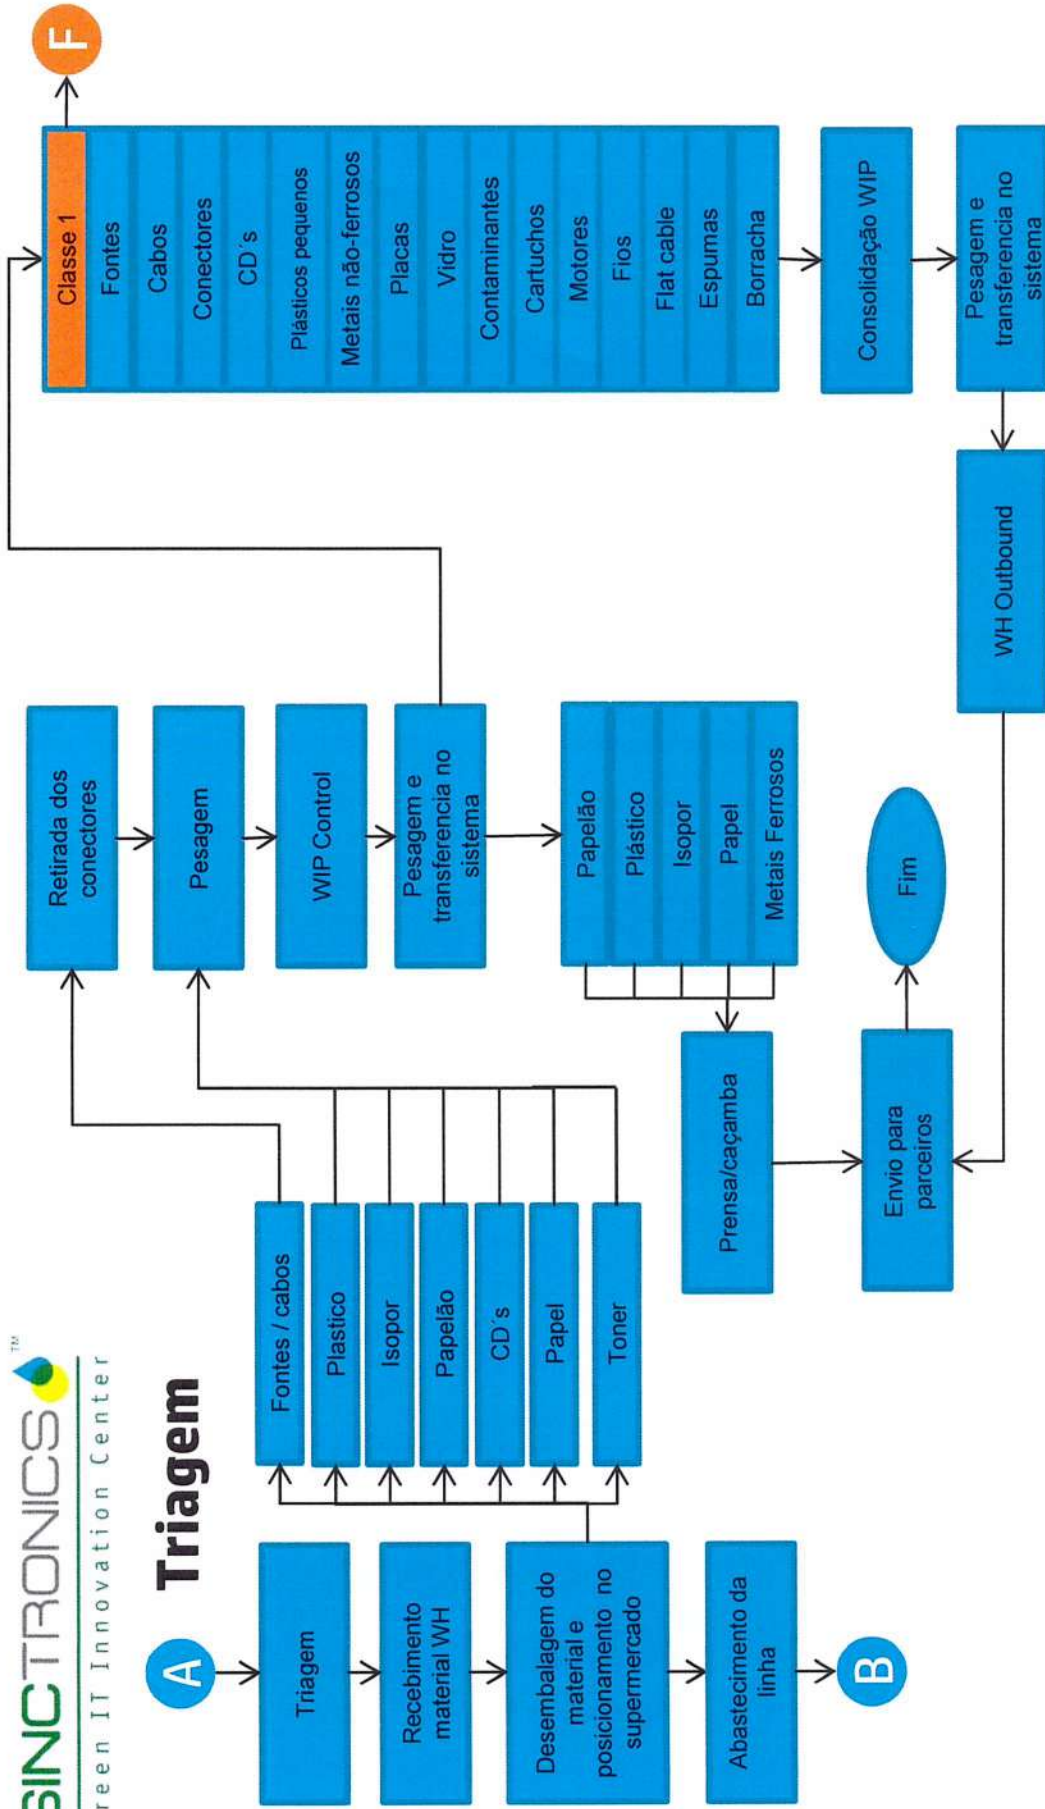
SINCTRONICS™
Green IT Innovation Center

Triagem

A

Triagem

Recebimento material WH

Desembalagem do material e posicionamento no supermercado

Abastecimento da linha

B

Fontes / cabos

Plastico

Isopor

Papelão

CD´s

Papel

Toner

Retirada dos conectores

Pesagem

WIP Control

Pesagem e transferencia no sistema

Papelão

Plástico

Isopor

Papel

Metais Ferrosos

Prensa/caçamba

Envio para parceiros

Fim

Classe 1

Fontes

Cabos

Conectores

CD´s

Plásticos pequenos

Metais não-ferrosos

Placas

Vidro

Contaminantes

Cartuchos

Motores

Fios

Flat cable

Espumas

Borracha

F

Consolidação WIP

Pesagem e transferencia no sistema

WH Outbound